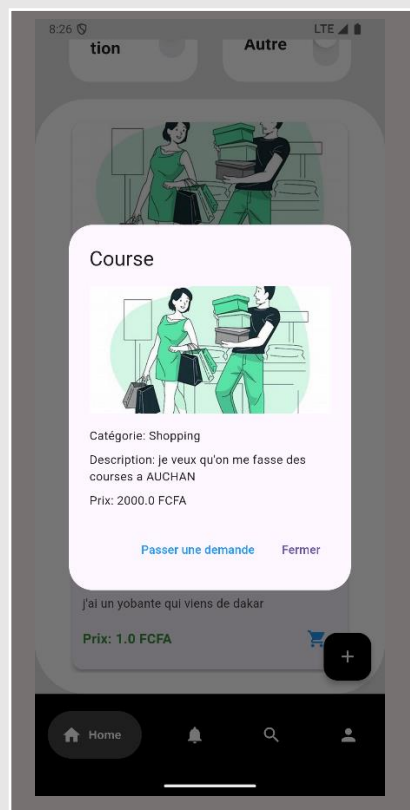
8:26
LTE
tion
Autre

Course

Catégorie: Shopping

Description: je veux qu'on me fasse des courses a AUCHAN

Prix: 2000.0 FCFA

Passer une demande
Fermer

j'ai un yobante qui viens de dakar

Prix: 1.0 FCFA

+

Home